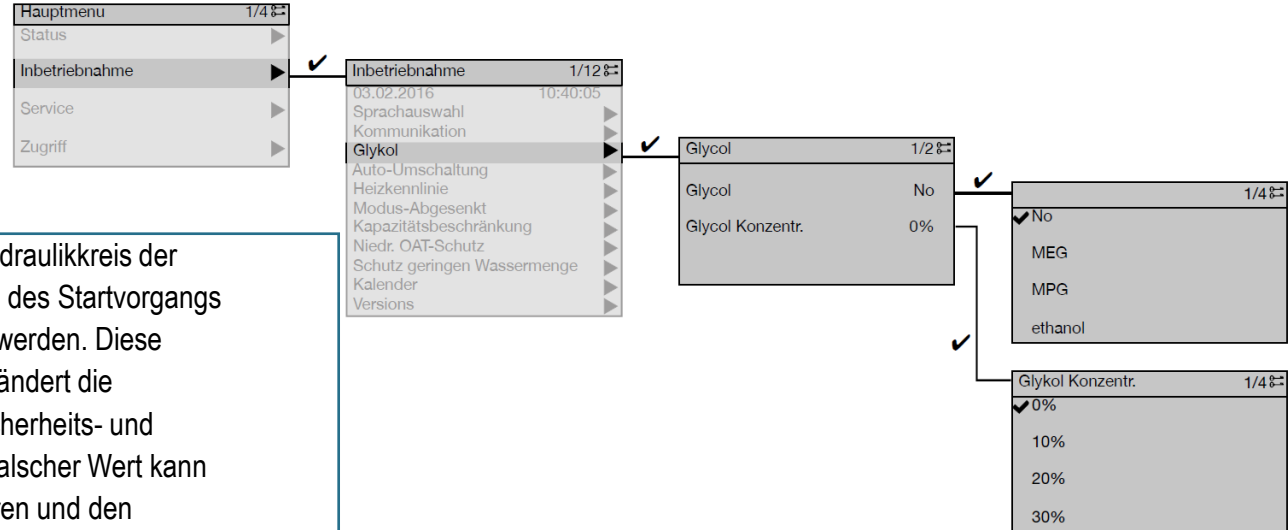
Hauptmenu 1/4
Status
Inbetriebnahme
Service
Zugriff

Inbetriebnahme 1/12
03.02.2016 10:40:05
Sprachauswahl
Kommunikation
Glykol
Auto-Umschaltung
Heizkennlinie
Modus-Abgesenkt
Kapazitätsbeschränkung
Niedr. OAT-Schutz
Schutz geringen Wassermenge
Kalender
Versions

Glycol 1/2
Glycol No
Glycol Konzentr. 0%

1/4
No
MEG
MPG
ethanol

Glykol Konzentr. 1/4
0%
10%
20%
30%

draulikkreis der
des Startvorgangs
werden. Diese
ändert die
herheits- und
alscher Wert kann
en und den